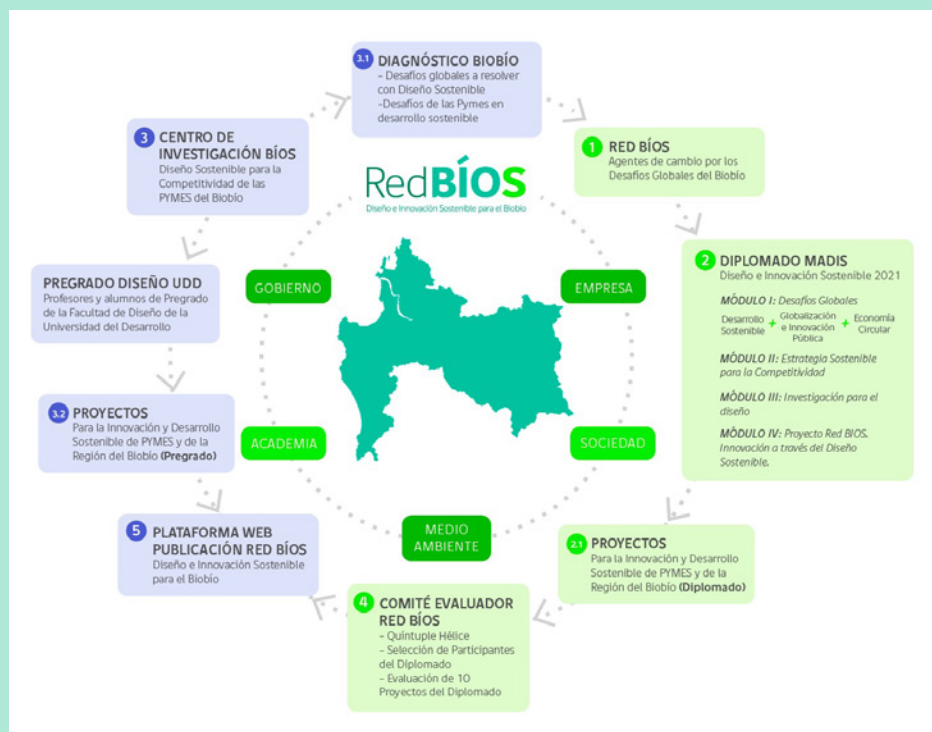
3.1 DIAGNÓSTICO BIOBÍO
– Desafíos globales a resolver con Diseño Sostenible
-Desafíos de las Pymes en desarrollo sostenible

1 RED BÍOS
Agentes de cambio por los Desafíos Globales del Biobío

2 DIPLOMADO MADIS
Diseño e Innovación Sostenible 2021

MÓDULO I: Desafíos Globales
Desarrollo Sostenible + Globalización e Innovación Pública + Economía Circular

MÓDULO II: Estrategia Sostenible para la Competitividad

MÓDULO III: Investigación para el diseño

MÓDULO IV: Proyecto Red BIOS. Innovación a través del Diseño Sostenible.

2.1 PROYECTOS
Para la Innovación y Desarrollo Sostenible de PYMES y de la Región del Biobío (Diplomado)

4 COMITÉ EVALUADOR RED BÍOS
– Quíntuple Hélice
– Selección de Participantes del Diplomado
– Evaluación de 10 Proyectos del Diplomado

5 PLATAFORMA WEB PUBLICACIÓN RED BÍOS
Diseño e Innovación Sostenible para el Biobío

3.2 PROYECTOS
Para la Innovación y Desarrollo Sostenible de PYMES y de la Región del Biobío (Pregrado)

PREGRADO DISEÑO UDD
Profesores y alumnos de Pregrado de la Facultad de Diseño de la Universidad del Desarrollo

3 CENTRO DE INVESTIGACIÓN BÍOS
Diseño Sostenible para la Competitividad de las PYMES del Biobío

RedBÍOS
Diseño e Innovación Sostenible para el Biobío

GOBIERNO
EMPRESA
ACADEMIA
SOCIEDAD
MEDIO AMBIENTE